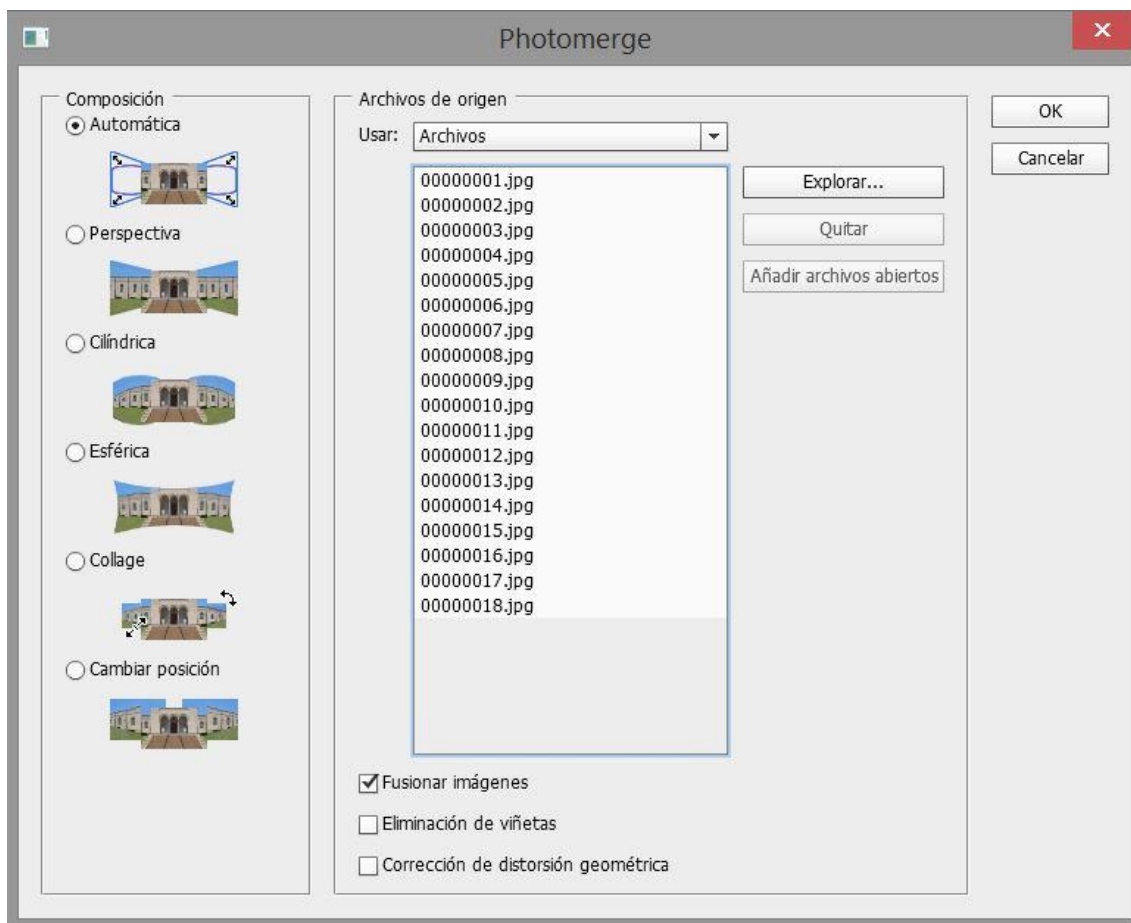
Photomerge

Composición
Automática
Perspectiva
Cilíndrica
Esférica
Collage
Cambiar posición

Archivos de origen
Usar: Archivos

00000001.jpg
00000002.jpg
00000003.jpg
00000004.jpg
00000005.jpg
00000006.jpg
00000007.jpg
00000008.jpg
00000009.jpg
00000010.jpg
00000011.jpg
00000012.jpg
00000013.jpg
00000014.jpg
00000015.jpg
00000016.jpg
00000017.jpg
00000018.jpg

Explorar...
Quitar
Añadir archivos abiertos

Fusionar imágenes
Eliminación de viñetas
Corrección de distorsión geométrica

OK
Cancelar